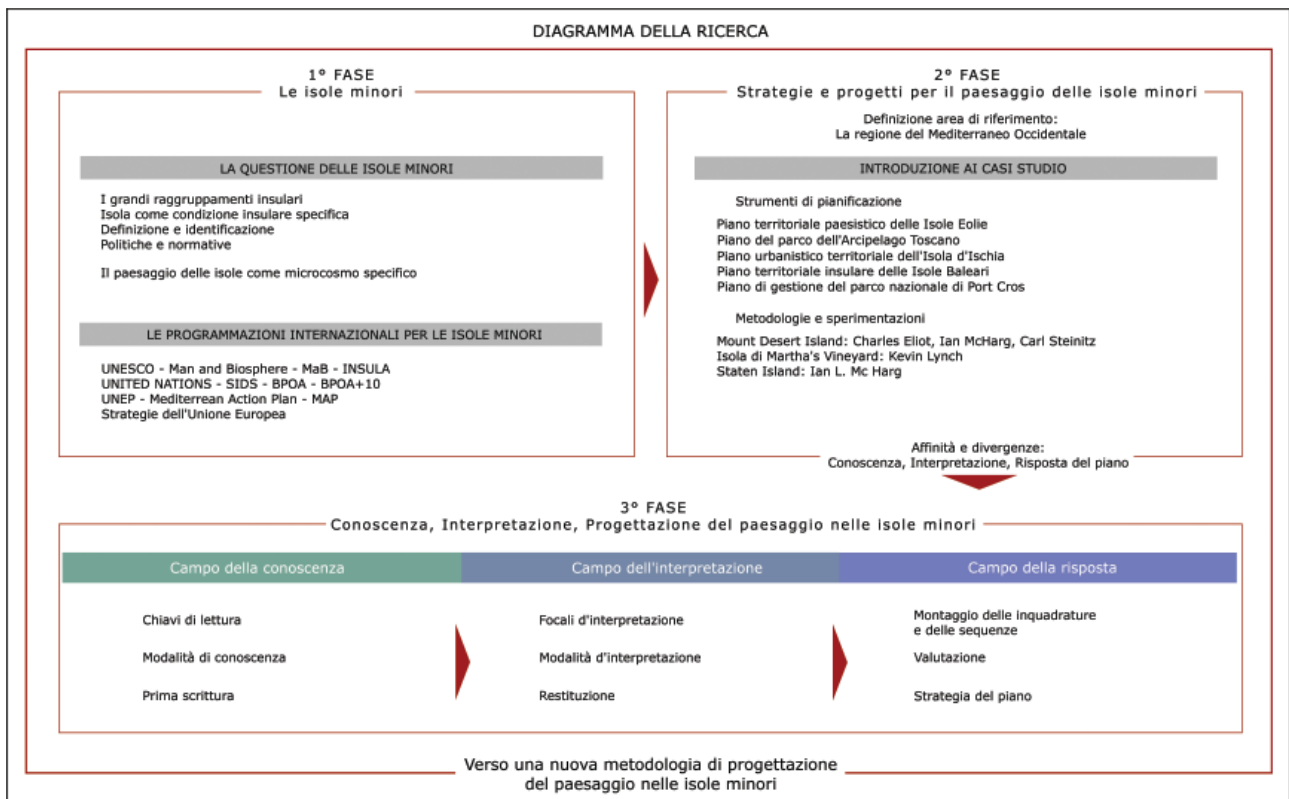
DIAGRAMMA DELLA RICERCA

1° FASE
Le isole minori

LA QUESTIONE DELLE ISOLE MINORI

I grandi raggruppamenti insulari
Isola come condizione insulare specifica
Definizione e identificazione
Politiche e normative

Il paesaggio delle isole come microcosmo specifico

LE PROGRAMMAZIONI INTERNAZIONALI PER LE ISOLE MINORI

UNESCO - Man and Biosphere - MaB - INSULA
UNITED NATIONS - SIDS - BPOA - BPOA+10
UNEP - Mediterrean Action Plan - MAP
Strategie dell'Unione Europea

2° FASE
Strategie e progetti per il paesaggio delle isole minori

Definizione area di riferimento:
La regione del Mediterraneo Occidentale

INTRODUZIONE AI CASI STUDIO

Strumenti di pianificazione

Piano territoriale paesistico delle Isole Eolie
Piano del parco dell'Arcipelago Toscano
Piano urbanistico territoriale dell'Isola d'Ischia
Piano territoriale insulare delle Isole Baleari
Piano di gestione del parco nazionale di Port Cros

Metodologie e sperimentazioni

Mount Desert Island: Charles Eliot, Ian McHarg, Carl Steinitz
Isola di Martha's Vineyard: Kevin Lynch
Staten Island: Ian L. Mc Harg

Affinità e divergenze:
Conoscenza, Interpretazione, Risposta del piano

3° FASE
Conoscenza, Interpretazione, Progettazione del paesaggio nelle isole minori

| Campo della conoscenza | Campo dell'interpretazione | Campo della risposta |
|---|---|---|
| Chiavi di lettura | Focali d'interpretazione | Montaggio delle inquadrature e delle sequenze |
| Modalità di conoscenza | Modalità d'interpretazione | Valutazione |
| Prima scrittura | Restituzione | Strategia del piano |

Verso una nuova metodologia di progettazione del paesaggio nelle isole minori